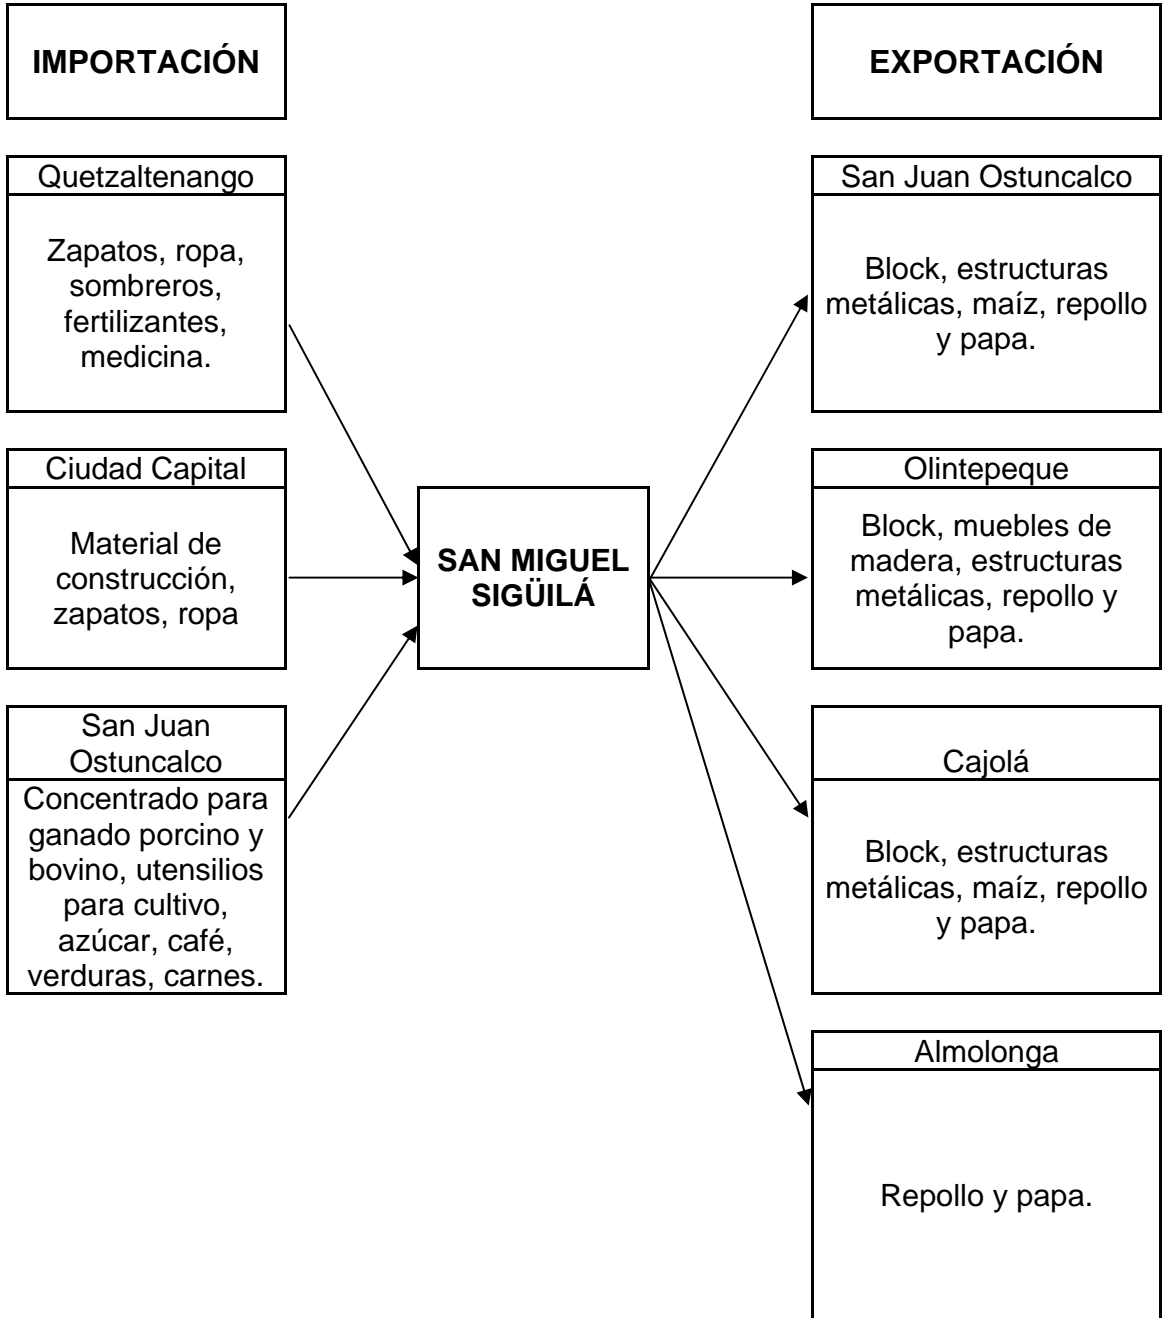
IMPORTACIÓN

Quetzaltenango

Zapatos, ropa, sombreros, fertilizantes, medicina.

Ciudad Capital

Material de construcción, zapatos, ropa

San Juan Ostuncalco

Concentrado para ganado porcino y bovino, utensilios para cultivo, azúcar, café, verduras, carnes.

SAN MIGUEL SIGÜILÁ

EXPORTACIÓN

San Juan Ostuncalco

Block, estructuras metálicas, maíz, repollo y papa.

Olintepeque

Block, muebles de madera, estructuras metálicas, repollo y papa.

Cajolá

Block, estructuras metálicas, maíz, repollo y papa.

Almolonga

Repollo y papa.